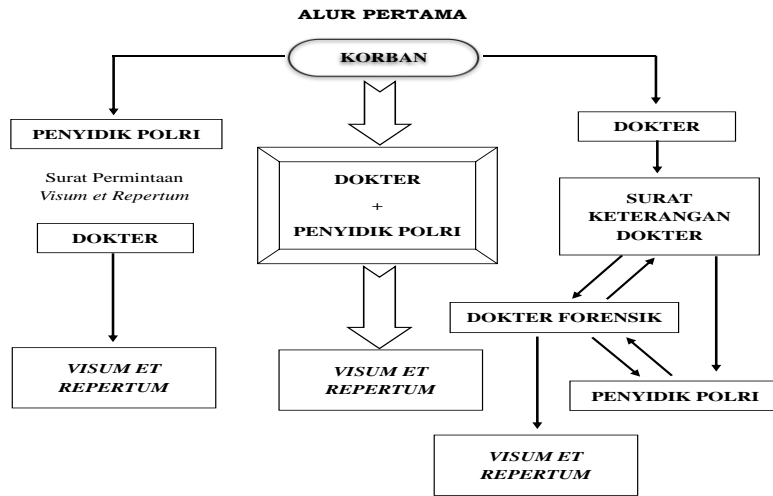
ALUR PERTAMA

KORBAN

PENYIDIK POLRI

Surat Permintaan *Visum et Repertum*

DOKTER

VISUM ET REPERTUM

DOKTER + PENYIDIK POLRI

VISUM ET REPERTUM

DOKTER

SURAT KETERANGAN DOKTER

DOKTER FORENSIK

PENYIDIK POLRI

VISUM ET REPERTUM